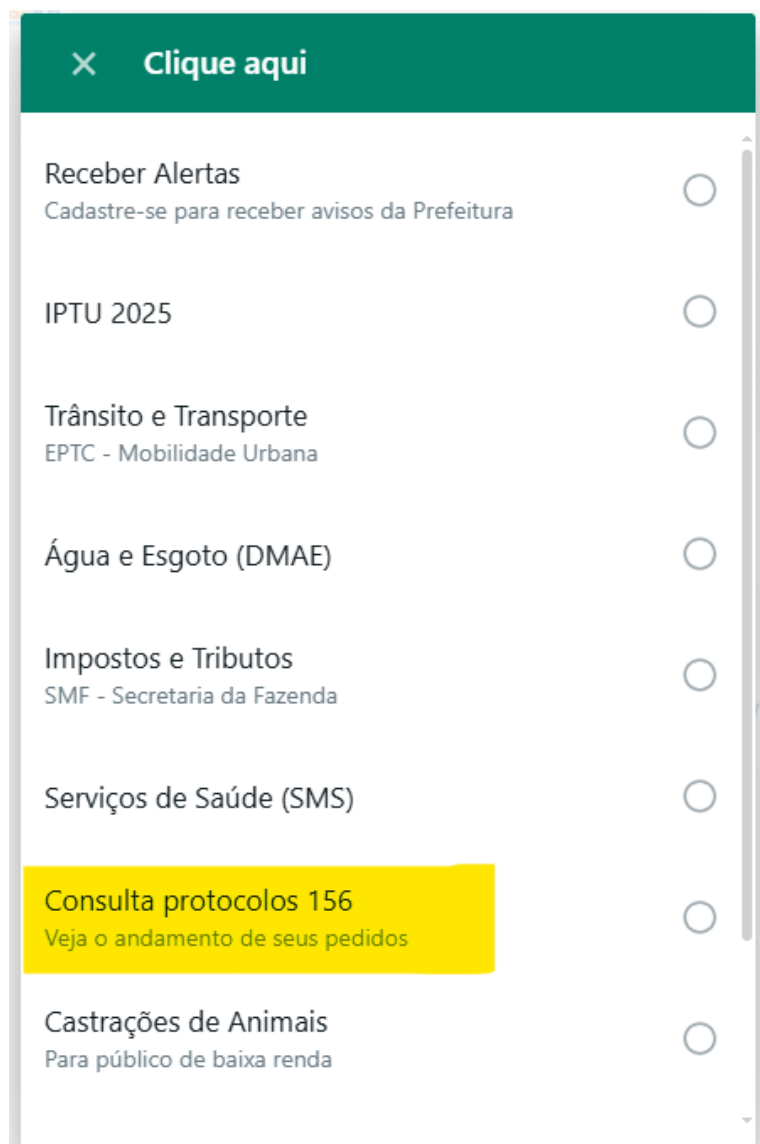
× Clique aqui

Receber Alertas
Cadastre-se para receber avisos da Prefeitura

IPTU 2025

Trânsito e Transporte
EPTC - Mobilidade Urbana

Água e Esgoto (DMAE)

Impostos e Tributos
SMF - Secretaria da Fazenda

Serviços de Saúde (SMS)

Consulta protocolos 156
Veja o andamento de seus pedidos

Castrações de Animais
Para público de baixa renda